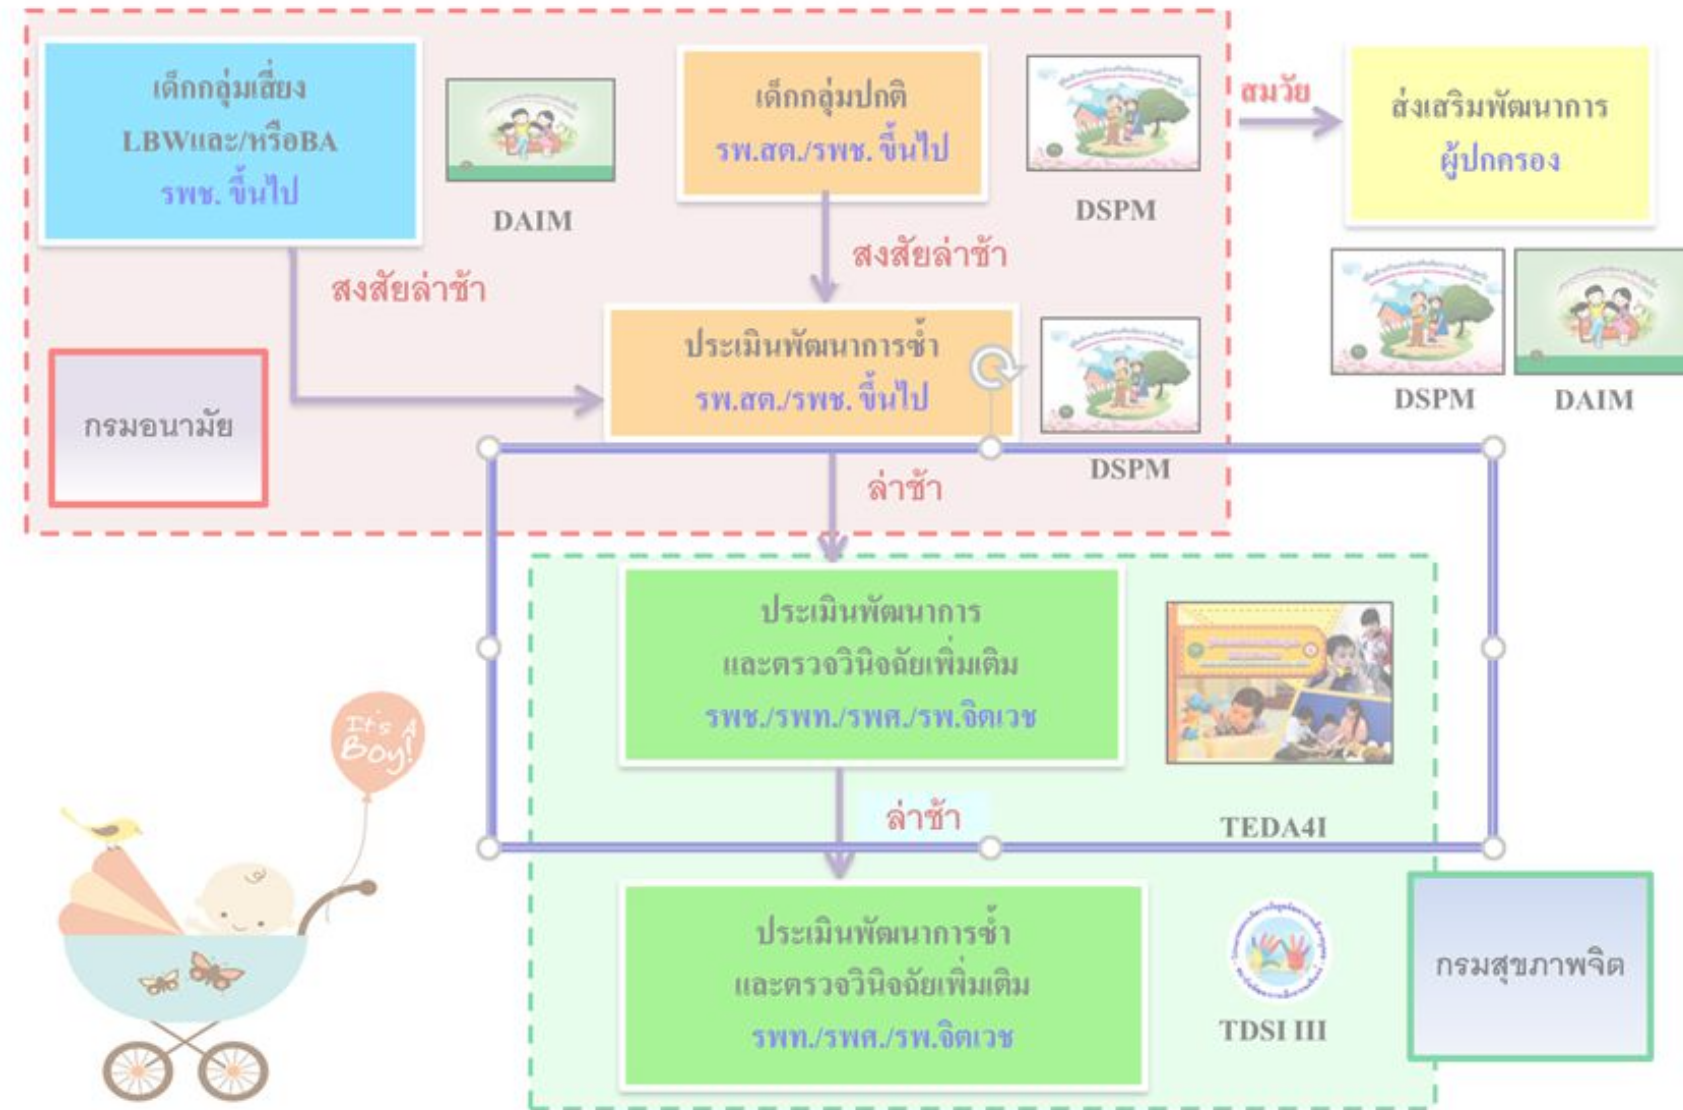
เด็กกลุ่มเสี่ยง
LBWและ/หรือBA
รพช. ขึ้นไป

DAIM

เด็กกลุ่มปกติ
รพ.สต./รพช. ขึ้นไป

DSPM

สมวัย

ส่งเสริมพัฒนาการ
ผู้ปกครอง

สงสัยล่าช้า

สงสัยล่าช้า

DSPM

DAIM

กรมอนามัย

ประเมินพัฒนาการซ้ำ
รพ.สต./รพช. ขึ้นไป

DSPM

ล่าช้า

ประเมินพัฒนาการ
และตรวจวินิจฉัยเพิ่มเติม
รพช./รพท./รพศ./รพ.จิตเวช

It's A Boy!

ล่าช้า

TEDA4I

ประเมินพัฒนาการซ้ำ
และตรวจวินิจฉัยเพิ่มเติม
รพท./รพศ./รพ.จิตเวช

TDSI III

กรมสุขภาพจิต